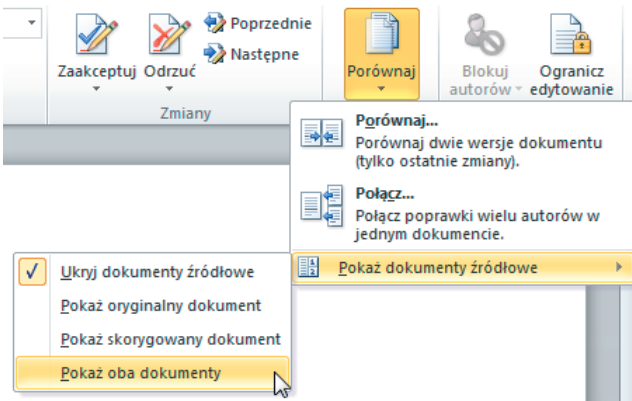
Poprzednie
Następne
Zaakceptuj
Odrzuć
Zmiany
Porównaj
Blokuj autorów
Ogranicz edytowanie

Porównaj...
Porównaj dwie wersje dokumentu (tylko ostatnie zmiany).

Połącz...
Połącz poprawki wielu autorów w jednym dokumencie.

Pokaż dokumenty źródłowe

Ukryj dokumenty źródłowe
Pokaż oryginalny dokument
Pokaż skorygowany dokument
Pokaż oba dokumenty